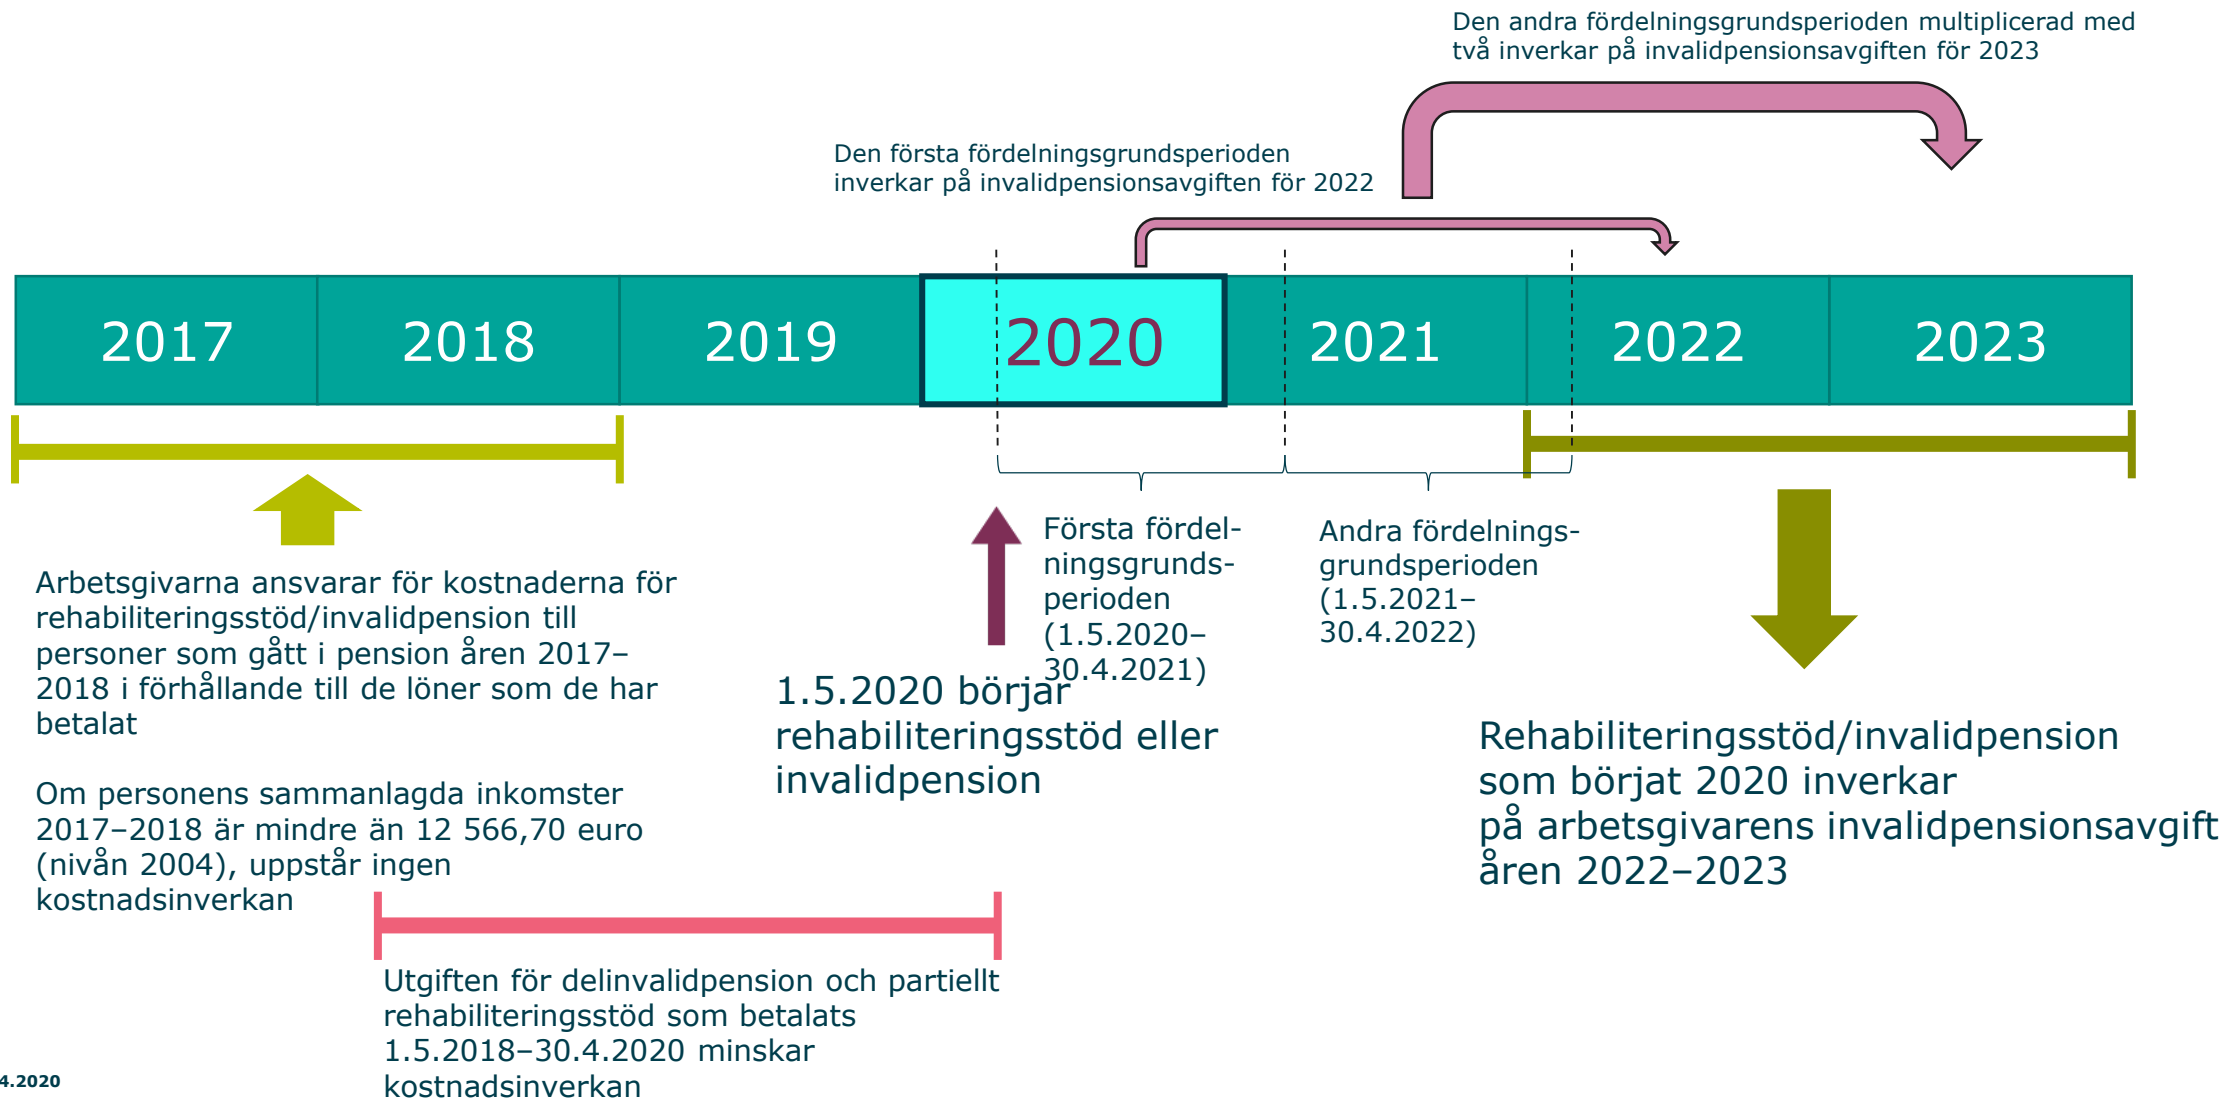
Den andra fördelningsgrundsperioden multiplicerad med två inverkar på invalidpensionsavgiften för 2023

Den första fördelningsgrundsperioden inverkar på invalidpensionsavgiften för 2022

| 2017 | 2018 | 2019 | 2020 | 2021 | 2022 | 2023 |
|---|---|---|---|---|---|---|

Arbetsgivarna ansvarar för kostnaderna för rehabiliteringsstöd/invalidpension till personer som gått i pension åren 2017–2018 i förhållande till de löner som de har betalat

Om personens sammanlagda inkomster 2017–2018 är mindre än 12 566,70 euro (nivån 2004), uppstår ingen kostnadsinverkan

Första fördelningsgrundsperioden (1.5.2020–30.4.2021)

1.5.2020 börjar rehabiliteringsstöd eller invalidpension

Andra fördelningsgrundsperioden (1.5.2021–30.4.2022)

Rehabiliteringsstöd/invalidpension som börjat 2020 inverkar på arbetsgivarens invalidpensionsavgift åren 2022–2023

Utgiften för delinvalidpension och partiellt rehabiliteringsstöd som betalats 1.5.2018–30.4.2020 minskar kostnadsinverkan

4.2020